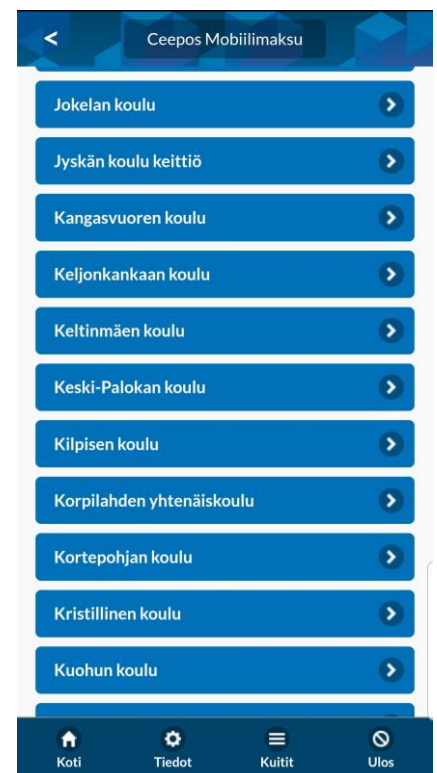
<

Ceepos Mobiilimaksu

Jokelan koulu

Jyskän koulu keittiö

Kangasvuoren koulu

Keljonkankaan koulu

Keltinmäen koulu

Keski-Palokan koulu

Kilpisen koulu

Korpilahden yhtenäiskoulu

Kortepohjan koulu

Kristillinen koulu

Kuohun koulu

Koti

Tiedot

Kuitit

Ulos